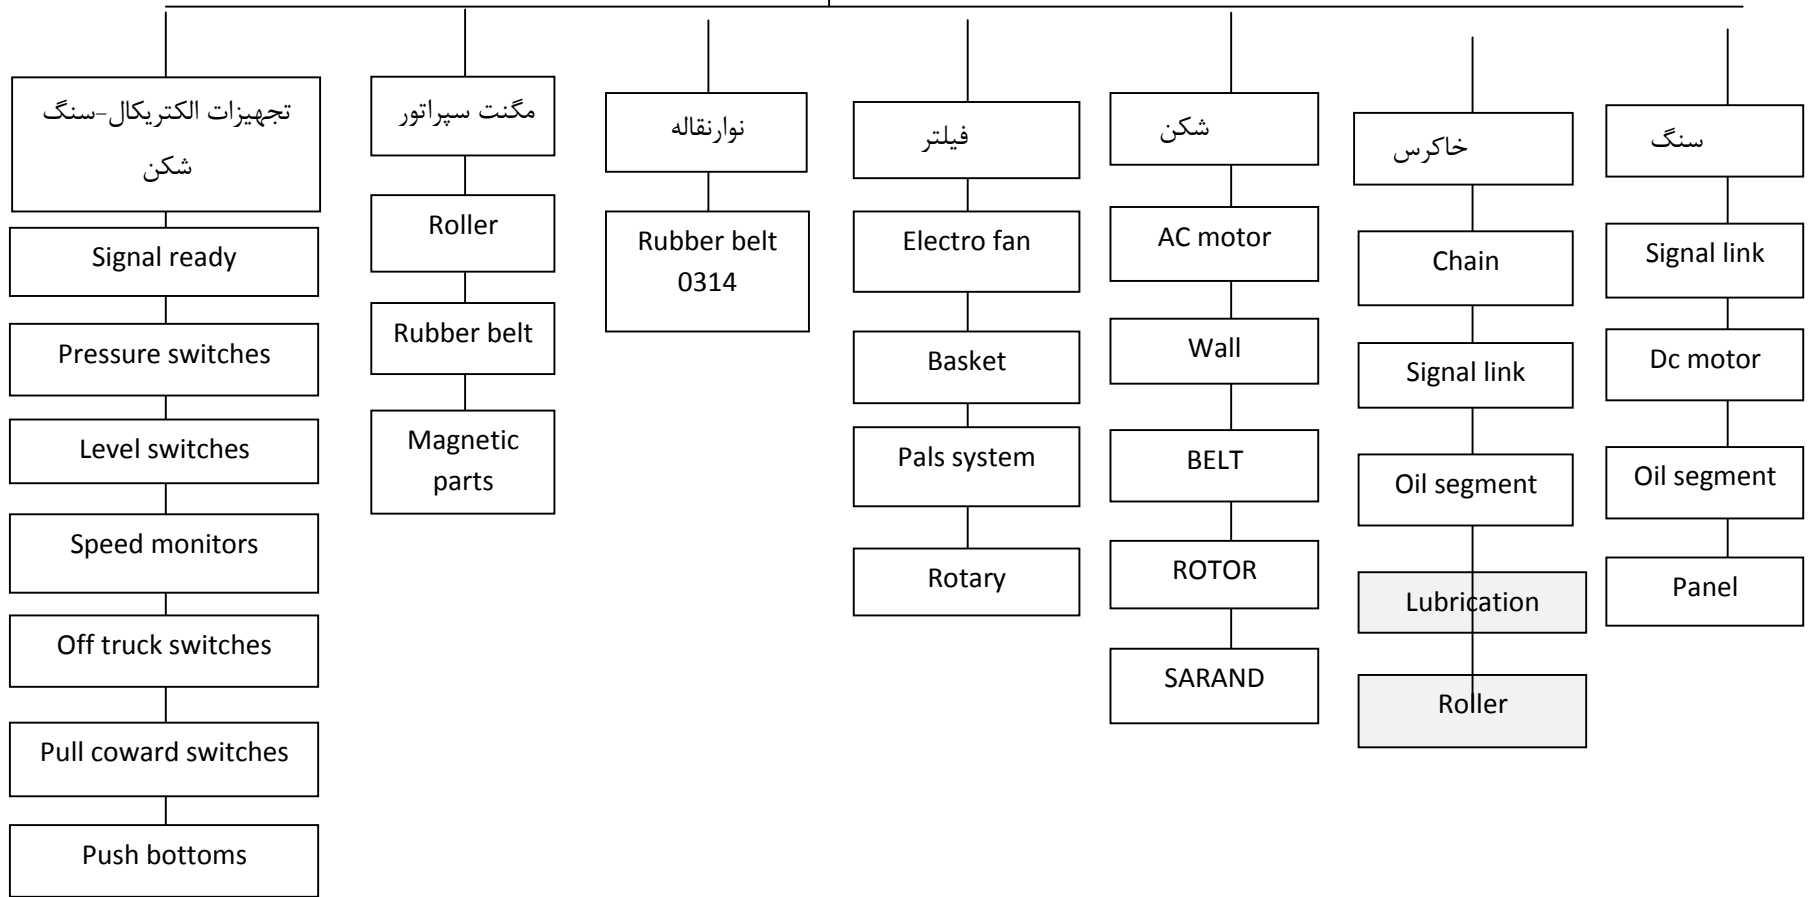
تجهیزات الکتریکال-سنگ شکن
Signal ready
Pressure switches
Level switches
Speed monitors
Off truck switches
Pull coward switches
Push bottoms

مگنت سپراتور
Roller
Rubber belt
Magnetic parts

نوارنقاله
Rubber belt 0314

فیلتر
Electro fan
Basket
Pals system
Rotary

شکن
AC motor
Wall
BELT
ROTOR
SARAND

خاکرس
Chain
Signal link
Oil segment
Lubrication
Roller

سنگ
Signal link
Dc motor
Oil segment
Panel